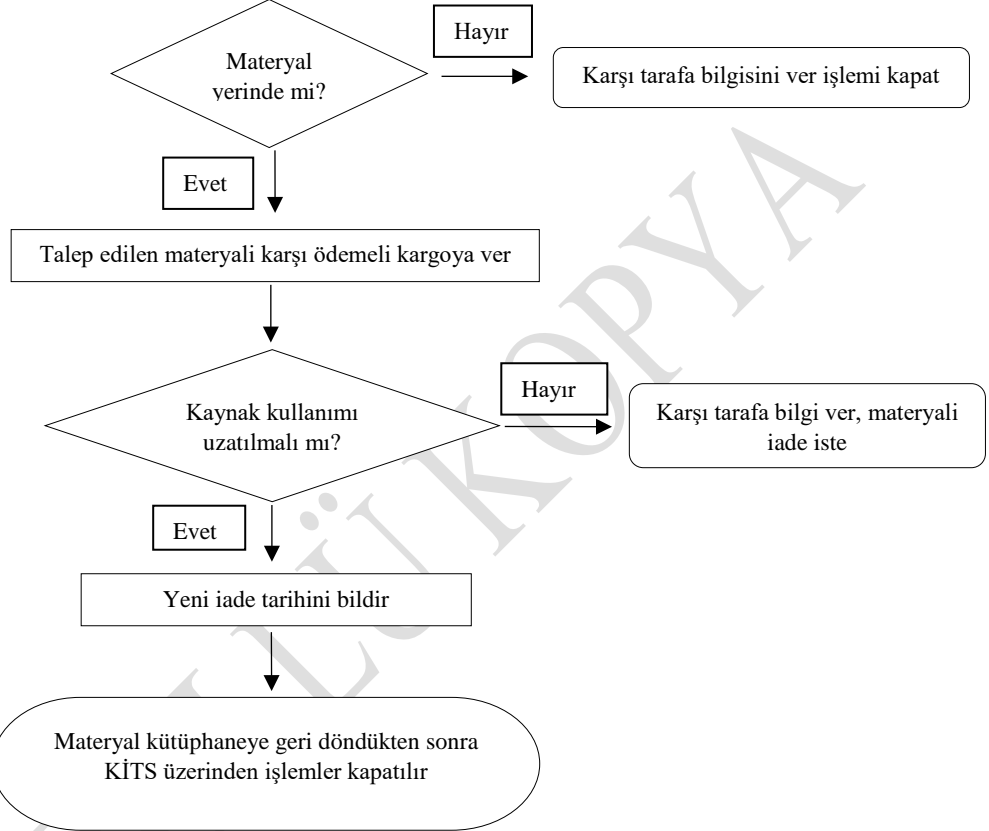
Materyal yerinde mi?

Hayır

Karşı tarafa bilgisini ver işlemi kapat

Evet

Talep edilen materyali karşı ödemeli kargoya ver

Kaynak kullanımı uzatılmalı mı?

Hayır

Karşı tarafa bilgi ver, materyali iade iste

Evet

Yeni iade tarihini bildir

Materyal kütüphaneye geri döndükten sonra KİTS üzerinden işlemler kapatılır

KONTROLLÜ KOPYA